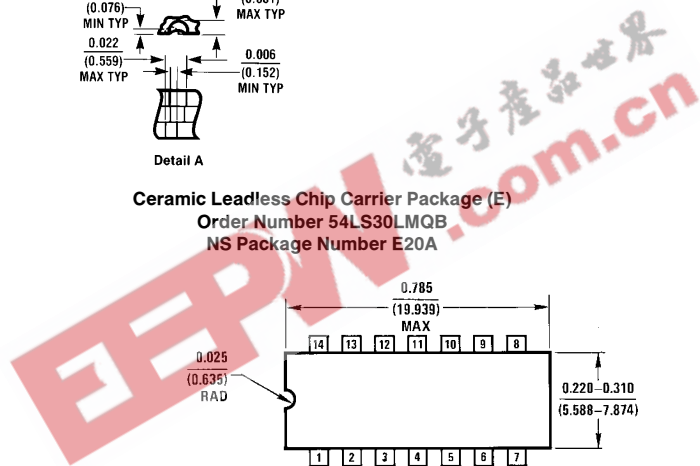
(0.076)
MIN TYP

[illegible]
MAX TYP

0.022
(0.559)
MAX TYP

0.006
(0.152)
MIN TYP

Detail A

电子产品世界
EEPW.com.cn

Ceramic Leadless Chip Carrier Package (E)
Order Number 54LS30LMQB
NS Package Number E20A

0.785
(19.939)
MAX

14 13 12 11 10 9 8

0.025
(0.635)
RAD

0.220–0.310
(5.588–7.874)

1 2 3 4 5 6 7